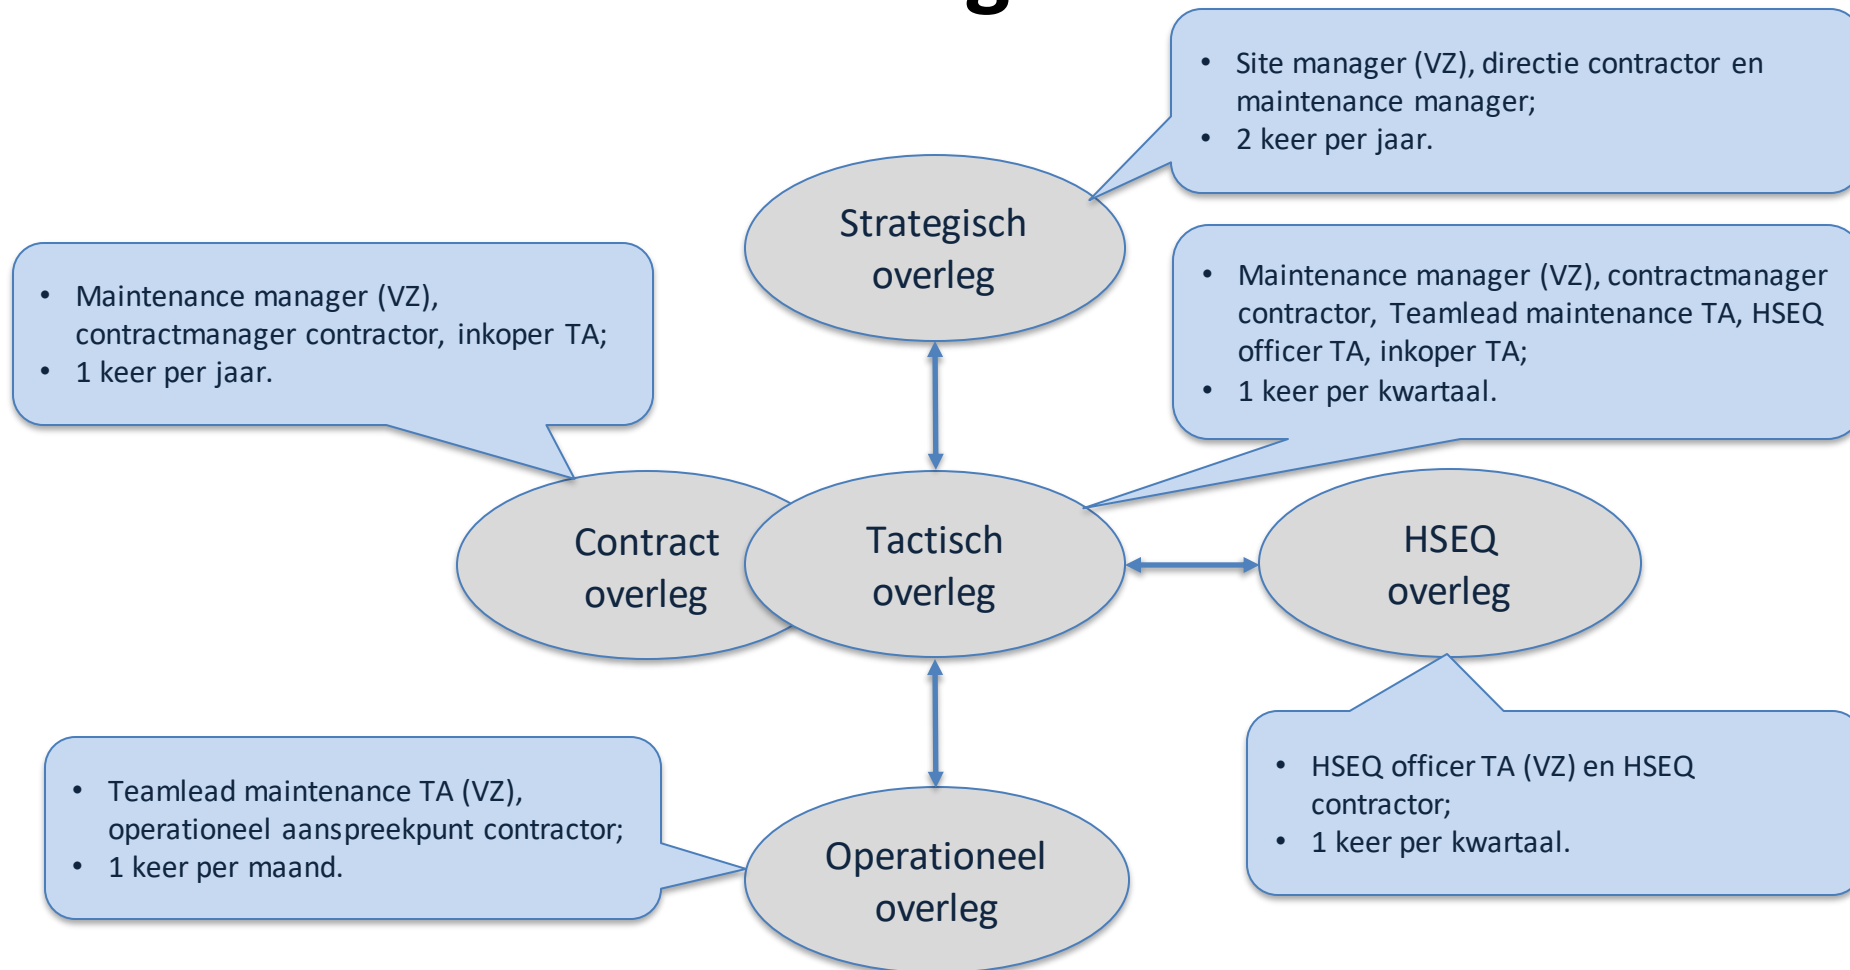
- Site manager (VZ), directie contractor en maintenance manager;
- 2 keer per jaar.

Strategisch overleg

- Maintenance manager (VZ), contractmanager contractor, inkoper TA;
- 1 keer per jaar.

- Maintenance manager (VZ), contractmanager contractor, Teamlead maintenance TA, HSEQ officer TA, inkoper TA;
- 1 keer per kwartaal.

Contract overleg

Tactisch overleg

HSEQ overleg

- HSEQ officer TA (VZ) en HSEQ contractor;
- 1 keer per kwartaal.

- Teamlead maintenance TA (VZ), operationeel aanspreekpunt contractor;
- 1 keer per maand.

Operationeel overleg